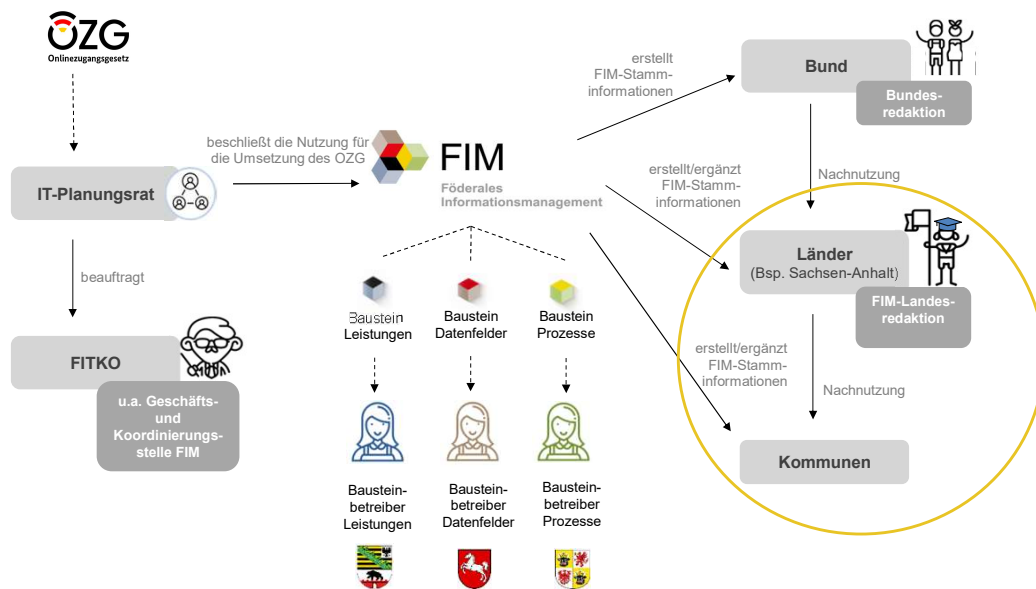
OZG
Onlinezugangsgesetz

IT-Planungsrat

beauftragt

FITKO

u.a. Geschäfts- und Koordinierungsstelle FIM

beschließt die Nutzung für die Umsetzung des OZG

FIM
Föderales Informationsmanagement

Baustein Leistungen

Baustein Datenfelder

Baustein Prozesse

Bausteinbetreiber Leistungen

Bausteinbetreiber Datenfelder

Bausteinbetreiber Prozesse

erstellt FIM-Stamminformationen

Bund

Bundesredaktion

Nachnutzung

erstellt/ergänzt FIM-Stamminformationen

Länder
(Bsp. Sachsen-Anhalt)

FIM-Landesredaktion

erstellt/ergänzt FIM-Stamminformationen

Nachnutzung

Kommunen